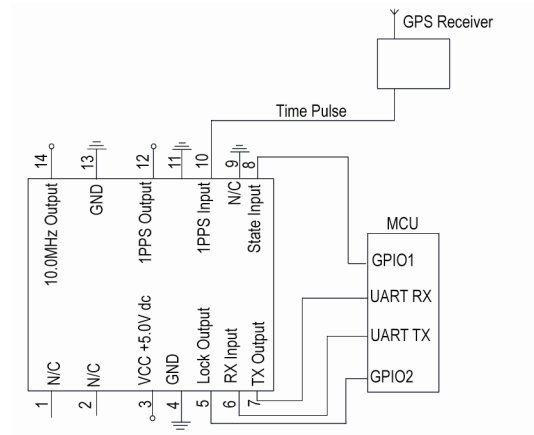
GPS Receiver

Time Pulse

14
13
12
11
10
9
8

10.0MHz Output
GND
1PPS Output
1PPS Input
N/C
State Input

N/C
N/C
VCC +5.0V dc
GND
Lock Output
RX Input
TX Output

1
2
3
4
5
6
7

MCU
GPIO1
UART RX
UART TX
GPIO2